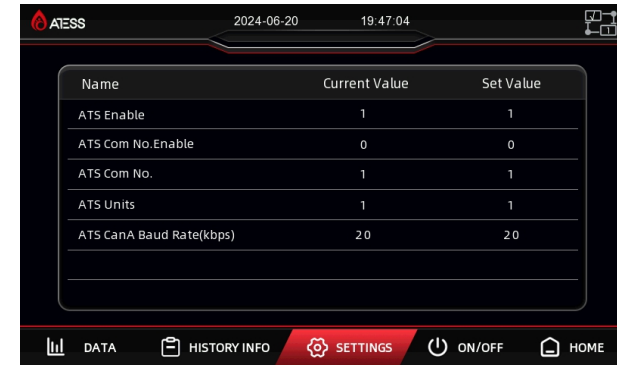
ATESS 2024-06-20 19:47:04

| Name | Current Value | Set Value |
|---|---|---|
| ATS Enable | 1 | 1 |
| ATS Com No.Enable | 0 | 0 |
| ATS Com No. | 1 | 1 |
| ATS Units | 1 | 1 |
| ATS CanA Baud Rate(kbps) | 20 | 20 |

DATA HISTORY INFO SETTINGS ON/OFF HOME